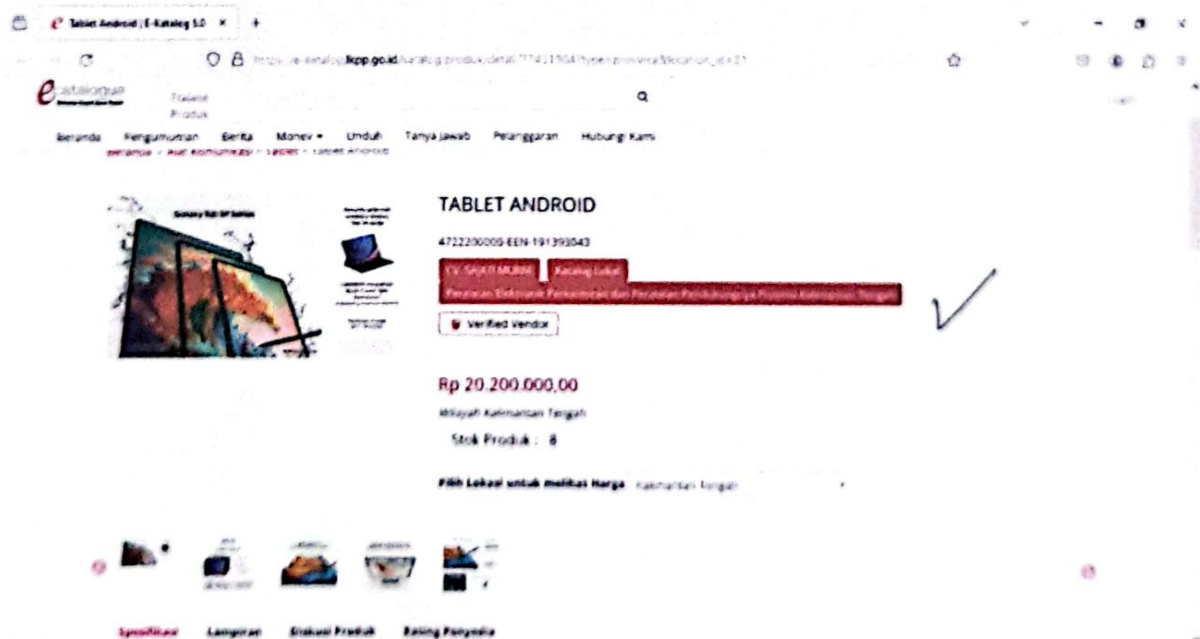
Tablet Android | E-Katalog 5.0 × +

https://e-katalog.lkpp.go.id/katalog/produk/detail/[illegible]

e-catalogue

Produk

Beranda Pengumuman Berita Monev ▾ Unduh Tanya Jawab Pelanggaran Hubungi Kami

Beranda › Alat Komunikasi › Tablet › Tablet Android

Galaxy Tab S8 Series

TABLET ANDROID

4722200000-EEN-191393043

CV. SAJATI MUBAI Katalog Lokal

Peralatan Elektronik Perkantoran dan Peralatan Pendukungnya Provinsi Kalimantan Tengah

Verified Vendor

Rp 20.200.000,00

Wilayah Kalimantan Tengah

Stok Produk : 8

Pilih Lokasi untuk melihat Harga Kalimantan Tengah

Spesifikasi Lampiran Evaluasi Produk Rating Penyedia